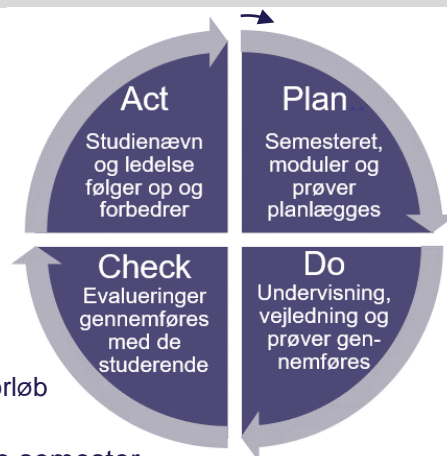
Act
Studienævn og ledelse følger op og forbedrer

Plan
Semesteret, moduler og prøver planlægges

Check
Evalueringer gennemføres med de studerende

Do
Undervisning, vejledning og prøver gennemføres

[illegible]rløb

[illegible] semester